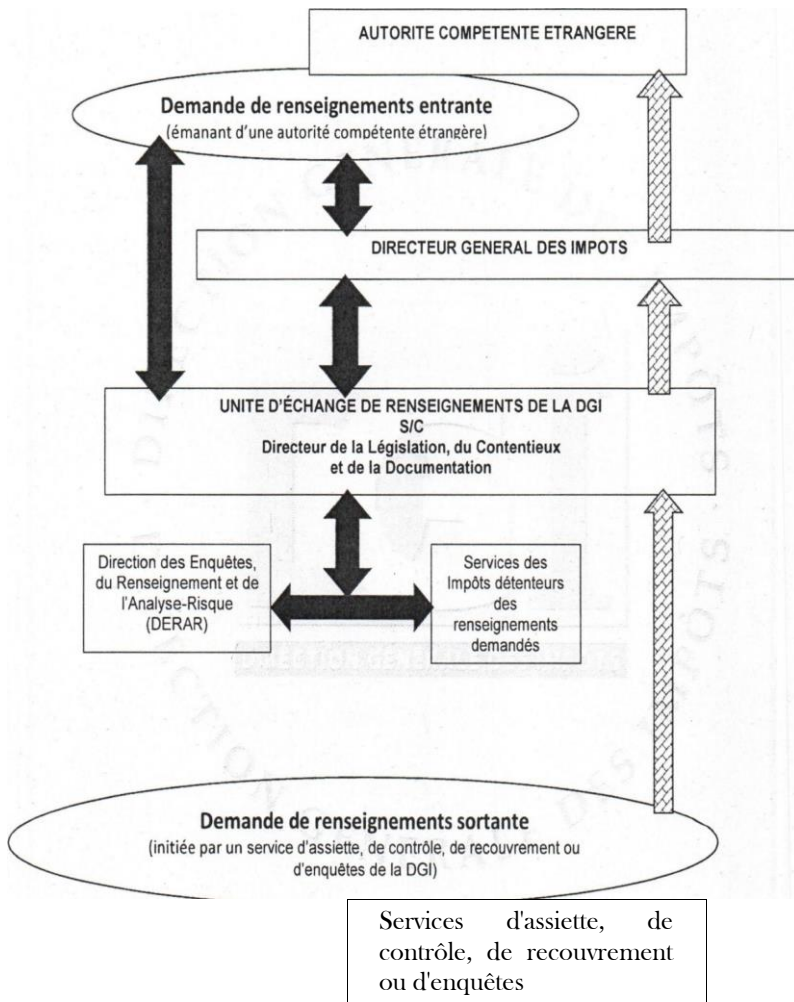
AUTORITE COMPETENTE ETRANGERE

Demande de renseignements entrante
(émanant d'une autorité compétente étrangère)

DIRECTEUR GENERAL DES IMPOTS

UNITE D'ÉCHANGE DE RENSEIGNEMENTS DE LA DGI
S/C
Directeur de la Législation, du Contentieux et de la Documentation

Direction des Enquêtes, du Renseignement et de l'Analyse-Risque (DERAR)

Services des Impôts détenteurs des renseignements demandés

Demande de renseignements sortante
(initiée par un service d'assiette, de contrôle, de recouvrement ou d'enquêtes de la DGI)

Services d'assiette, de contrôle, de recouvrement ou d'enquêtes